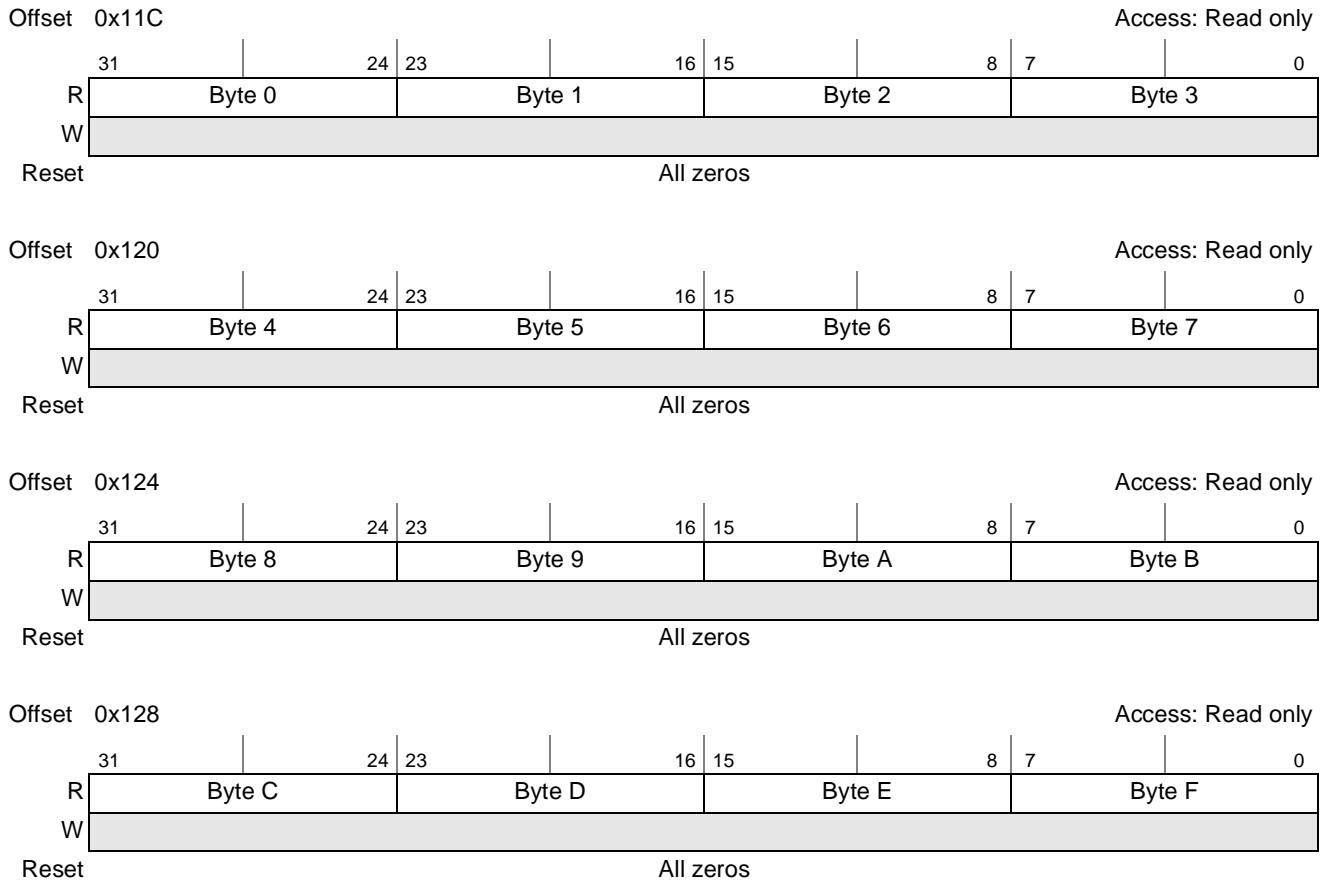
Offset 0x11C Access: Read only

|  | 31 24 | 23 16 | 15 8 | 7 0 |
|---|---|---|---|---|
| R | Byte 0 | Byte 1 | Byte 2 | Byte 3 |
| W |  |  |  |  |
| Reset | All zeros | | | |

Offset 0x120 Access: Read only

|  | 31 24 | 23 16 | 15 8 | 7 0 |
|---|---|---|---|---|
| R | Byte 4 | Byte 5 | Byte 6 | Byte 7 |
| W |  |  |  |  |
| Reset | All zeros | | | |

Offset 0x124 Access: Read only

|  | 31 24 | 23 16 | 15 8 | 7 0 |
|---|---|---|---|---|
| R | Byte 8 | Byte 9 | Byte A | Byte B |
| W |  |  |  |  |
| Reset | All zeros | | | |

Offset 0x128 Access: Read only

|  | 31 24 | 23 16 | 15 8 | 7 0 |
|---|---|---|---|---|
| R | Byte C | Byte D | Byte E | Byte F |
| W |  |  |  |  |
| Reset | All zeros | | | |